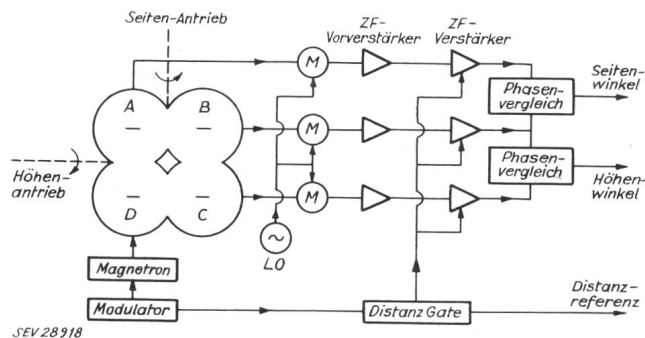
Seiten-Antrieb

ZF-Vorverstärker

ZF-Verstärker

A

B

D

C

Höhenantrieb

M

M

M

LO

Phasenvergleich

Phasenvergleich

Seitenwinkel

Höhenwinkel

Magnetron

Modulator

Distanz Gate

Distanzreferenz

SEV 28918